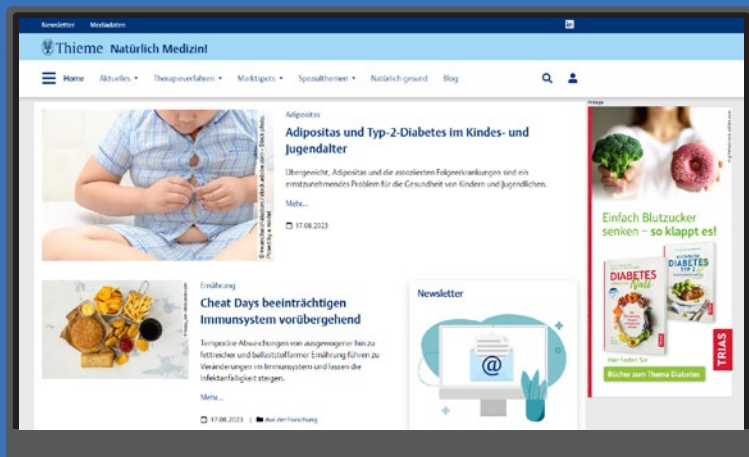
Newsletter Mediadaten

Thieme Natürlich Medizin!

Home Aktuelles Therapieverfahren Marktspots Spezialthemen Natürlich gesund Blog

Adipositas

Adipositas und Typ-2-Diabetes im Kindes- und Jugendalter

Übergewicht, Adipositas und die assoziierten Folgeerkrankungen sind ein einstzunehmendes Problem für die Gesundheit von Kindern und Jugendlichen.

Mehr...

17.08.2023

Ernährung

Cheat Days beeinträchtigen Immunsystem vorübergehend

Temporäre Abweichungen von ausgewogener hin zu fettreicher und ballaststoffarmer Ernährung führen zu Veränderungen im Immunsystem und lassen die Infektanfälligkeit steigen.

Mehr...

17.08.2023 | Aus der Forschung

Newsletter

Anzeige

Einfach Blutzucker senken – so klappt es!

DIABETES

DIABETES TYP 2

TRIAS

Bücher zum Thema Diabetes